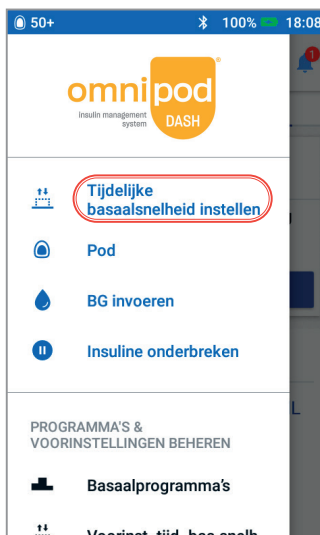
50+ 100% 18:08

omnipod® insulin management system DASH

Tijdelijke basaalsnelheid instellen

Pod

BG invoeren

Insuline onderbreken

PROGRAMMA'S & VOORINSTELLINGEN BEHEREN

Basaalprogramma's

Voorinst. tijd. bas.snelh.